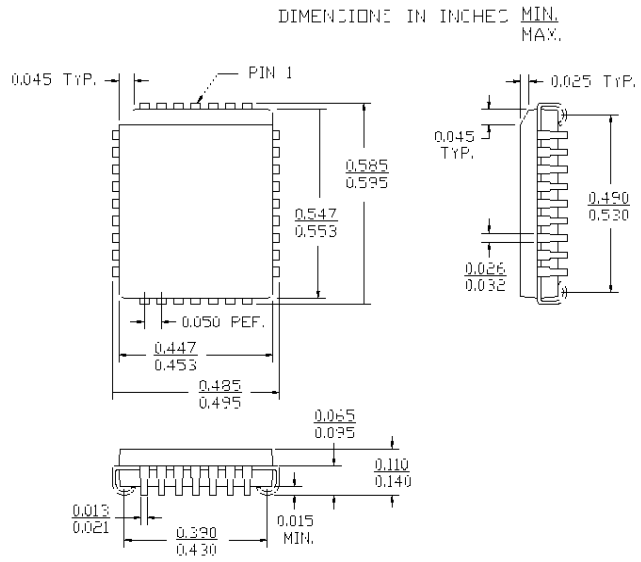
DIMENSIONS IN INCHES $\frac{MIN.}{MAX.}$

0.045 TYP.

PIN 1

$\frac{0.585}{0.595}$

$\frac{0.547}{0.553}$

0.050 REF.

$\frac{0.447}{0.453}$

$\frac{0.485}{0.495}$

0.025 TYP.

0.045 TYP.

$\frac{0.490}{0.530}$

$\frac{0.026}{0.032}$

$\frac{0.065}{0.095}$

$\frac{0.110}{0.140}$

$\frac{0.013}{0.021}$

$\frac{0.390}{0.430}$

0.015 MIN.